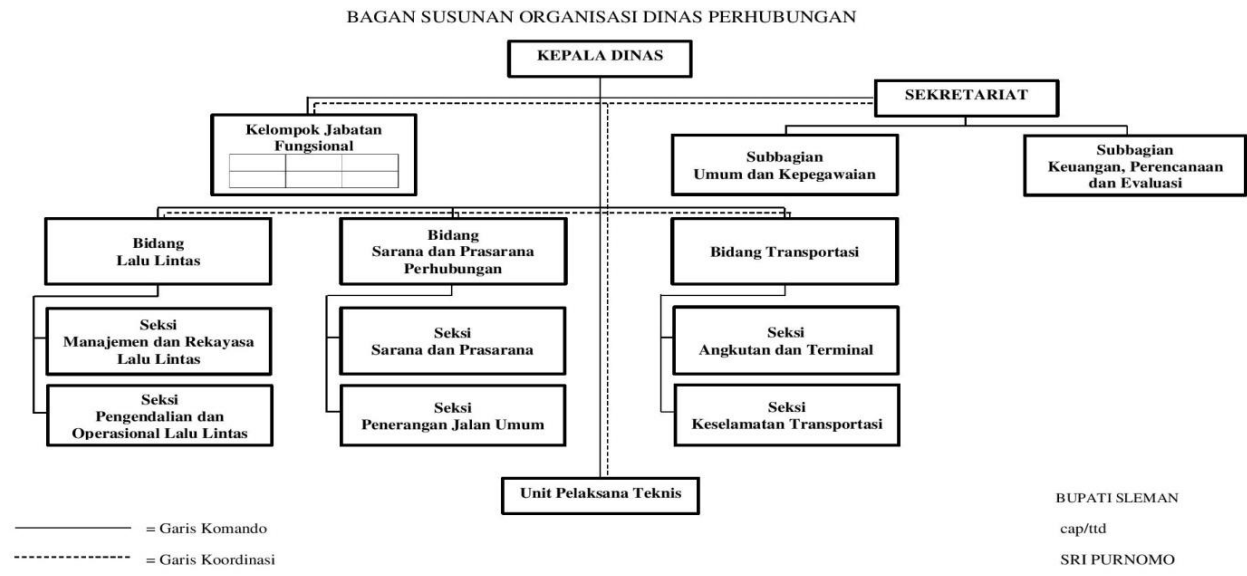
BAGAN SUSUNAN ORGANISASI DINAS PERHUBUNGAN

KEPALA DINAS

SEKRETARIAT

Kelompok Jabatan Fungsional

| | | |
|---|---|---|
| | | |

Subbagian Umum dan Kepegawaian

Subbagian Keuangan, Perencanaan dan Evaluasi

Bidang Lalu Lintas

Bidang Sarana dan Prasarana Perhubungan

Bidang Transportasi

Seksi Manajemen dan Rekayasa Lalu Lintas

Seksi Pengendalian dan Operasional Lalu Lintas

Seksi Sarana dan Prasarana

Seksi Penerangan Jalan Umum

Seksi Angkutan dan Terminal

Seksi Keselamatan Transportasi

Unit Pelaksana Teknis

= Garis Komando

= Garis Koordinasi

BUPATI SLEMAN

cap/ttd

SRI PURNOMO